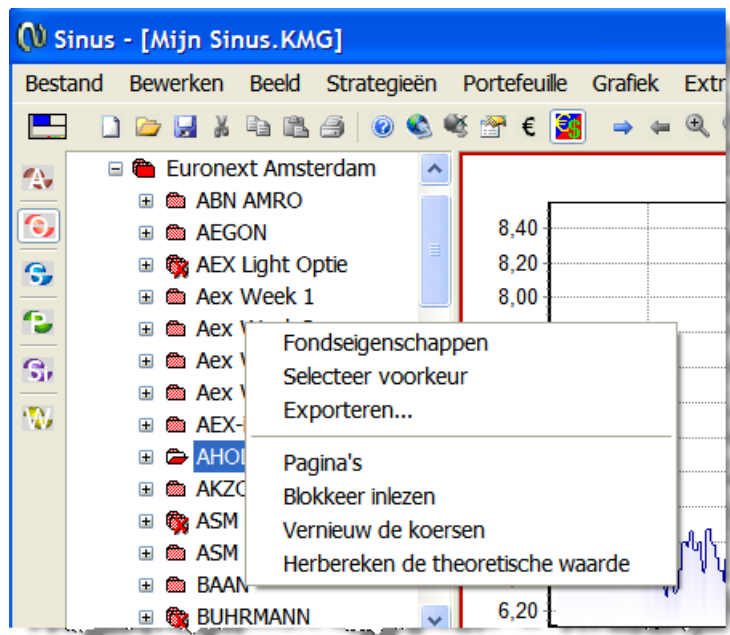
Sinus - [Mijn Sinus.KMG]

Bestand Bewerken Beeld Strategieën Portefeuille Grafiek Extr

€

Euronext Amsterdam
ABN AMRO
AEGON
AEX Light Optie
Aex Week 1
Aex W
Aex V
Aex V
AEX-
AHO
AKZO
ASM
ASM
BAAN
BUHRMANN

8,40
8,20
8,00
6,20

Fondseigenschappen
Selecteer voorkeur
Exporteren...
Pagina's
Blokkeer inlezen
Vernieuw de koersen
Herbereken de theoretische waarde